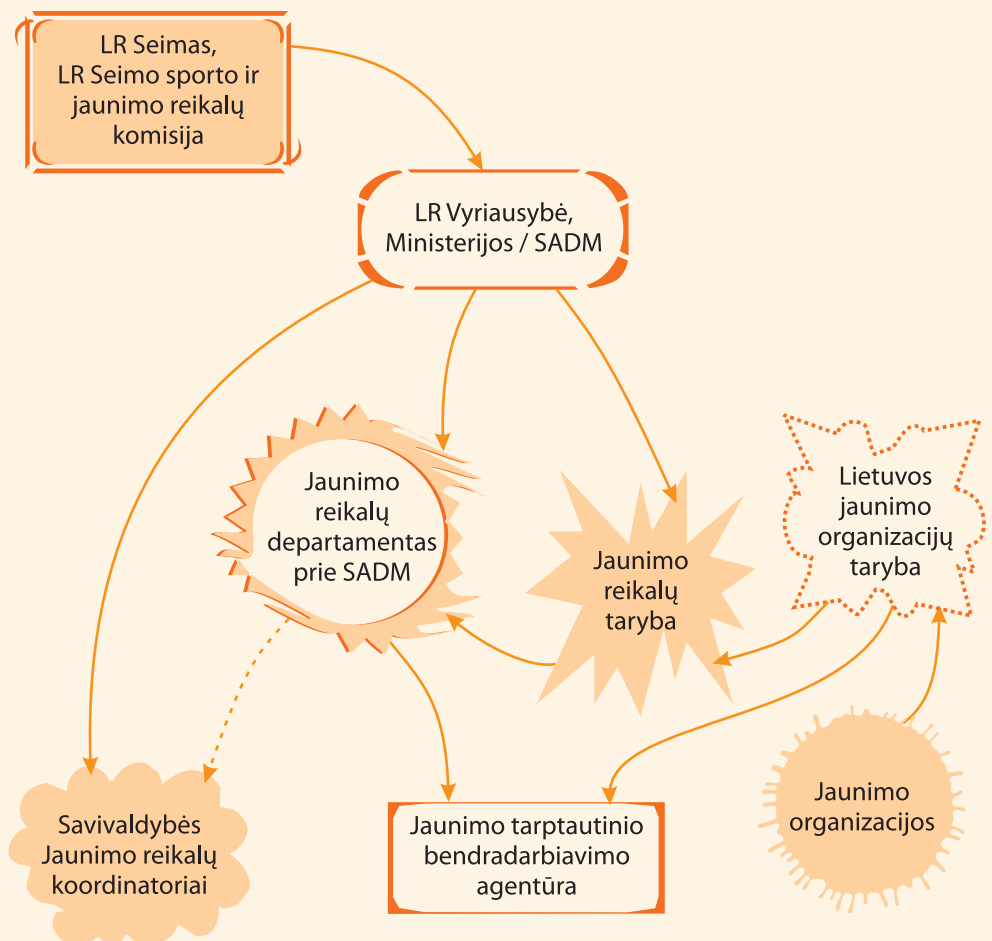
LR Seimas,
LR Seimo sporto ir jaunimo reikalų komisija

LR Vyriausybė,
Ministerijos / SADM

Jaunimo reikalų departamentas prie SADM

Jaunimo reikalų taryba

Lietuvos jaunimo organizacijų taryba

Savivaldybės Jaunimo reikalų koordinatoriai

Jaunimo tarptautinio bendradarbiavimo agentūra

Jaunimo organizacijos